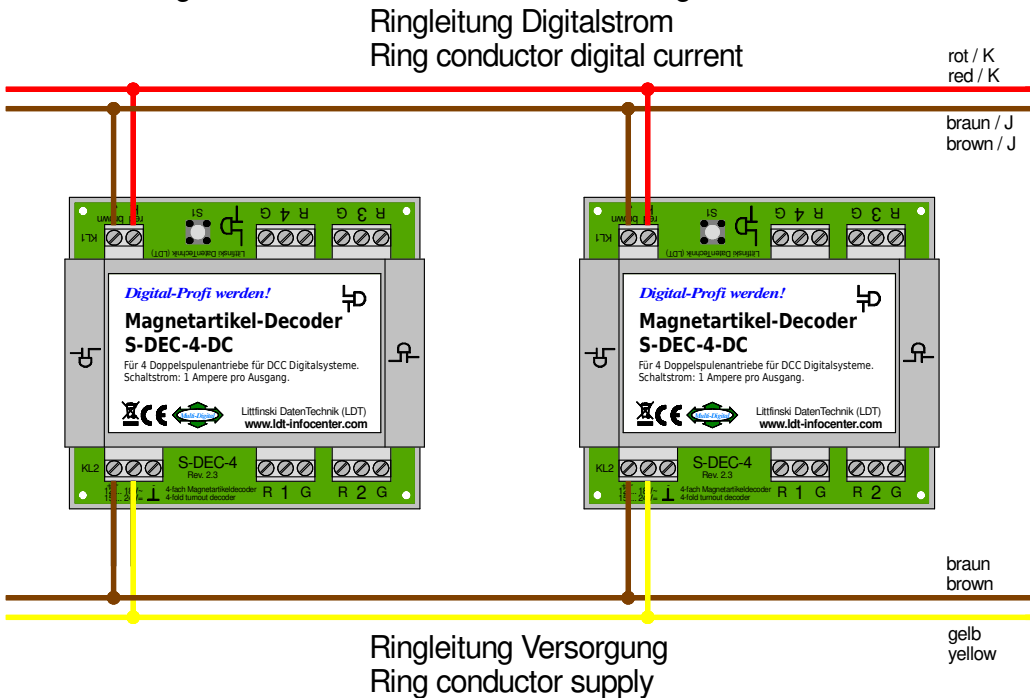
Ringleitung Digitalstrom
Ring conductor digital current

rot / K
red / K

braun / J
brown / J

KL1 red brown S1 R 4 G R 3 G
Littfinski DatenTechnik (LDT)

Digital-Profi werden!
Magnetartikel-Decoder
S-DEC-4-DC
Für 4 Doppelspulenantriebe für DCC Digitalsysteme.
Schaltstrom: 1 Ampere pro Ausgang.
Multi-Digital
Littfinski DatenTechnik (LDT)
www.ldt-infocenter.com

KL2 S-DEC-4 Rev. 2.3 4-fach Magnetartikeldecoder 4-fold turnout decoder R 1 G R 2 G

KL1 red brown S1 R 4 G R 3 G
Littfinski DatenTechnik (LDT)

Digital-Profi werden!
Magnetartikel-Decoder
S-DEC-4-DC
Für 4 Doppelspulenantriebe für DCC Digitalsysteme.
Schaltstrom: 1 Ampere pro Ausgang.
Multi-Digital
Littfinski DatenTechnik (LDT)
www.ldt-infocenter.com

KL2 S-DEC-4 Rev. 2.3 4-fach Magnetartikeldecoder 4-fold turnout decoder R 1 G R 2 G

braun
brown

gelb
yellow

Ringleitung Versorgung
Ring conductor supply